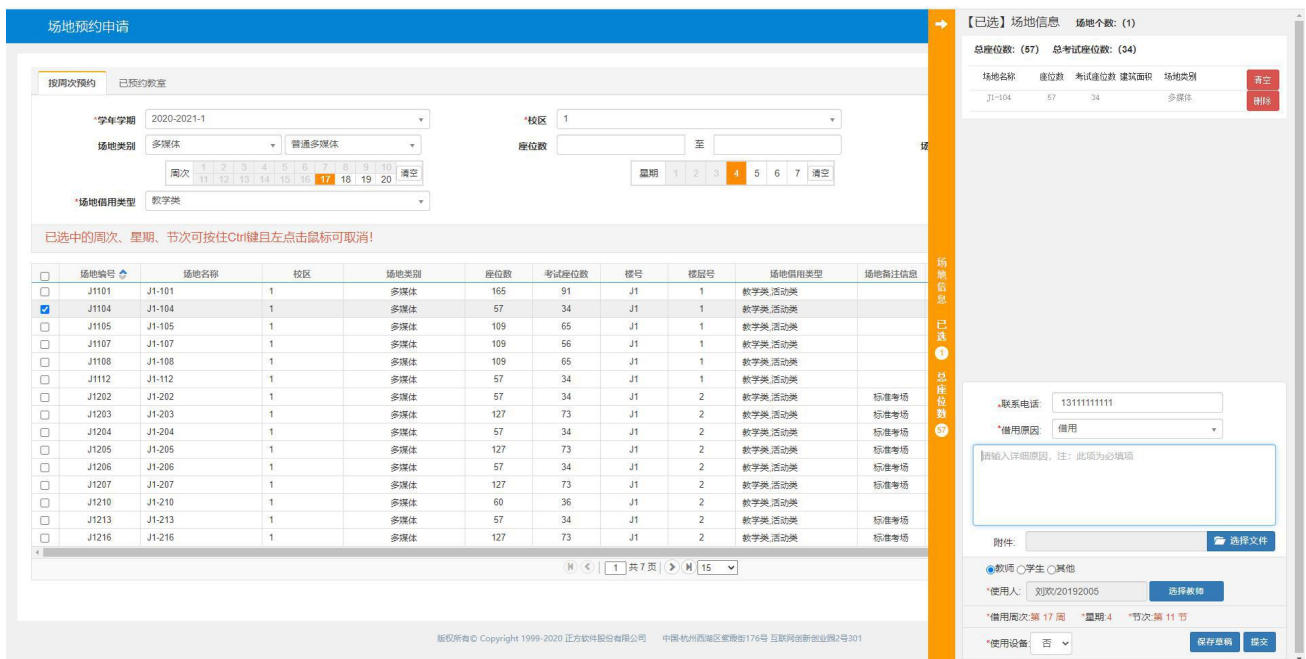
场地预约申请

按周次预约　已预约教室

*学年学期 2020-2021-1
*校区 1
场地类别 多媒体　普通多媒体
座位数　至

周次 1 2 3 4 5 6 7 8 9 10 11 12 13 14 15 16 17 18 19 20 清空
星期 1 2 3 4 5 6 7 清空

*场地借用类型 教学类

已选中的周次、星期、节次可按住Ctrl键且左点击鼠标可取消!

| | 场地编号 | 场地名称 | 校区 | 场地类别 | 座位数 | 考试座位数 | 楼号 | 楼层号 | 场地借用类型 | 场地备注信息 |
|---|---|---|---|---|---|---|---|---|---|---|
| ☐ | J1101 | J1-101 | 1 | 多媒体 | 165 | 91 | J1 | 1 | 教学类,活动类 | |
| ☑ | J1104 | J1-104 | 1 | 多媒体 | 57 | 34 | J1 | 1 | 教学类,活动类 | |
| ☐ | J1105 | J1-105 | 1 | 多媒体 | 109 | 65 | J1 | 1 | 教学类,活动类 | |
| ☐ | J1107 | J1-107 | 1 | 多媒体 | 109 | 56 | J1 | 1 | 教学类,活动类 | |
| ☐ | J1108 | J1-108 | 1 | 多媒体 | 109 | 65 | J1 | 1 | 教学类,活动类 | |
| ☐ | J1112 | J1-112 | 1 | 多媒体 | 57 | 34 | J1 | 1 | 教学类,活动类 | |
| ☐ | J1202 | J1-202 | 1 | 多媒体 | 57 | 34 | J1 | 2 | 教学类,活动类 | 标准考场 |
| ☐ | J1203 | J1-203 | 1 | 多媒体 | 127 | 73 | J1 | 2 | 教学类,活动类 | 标准考场 |
| ☐ | J1204 | J1-204 | 1 | 多媒体 | 57 | 34 | J1 | 2 | 教学类,活动类 | 标准考场 |
| ☐ | J1205 | J1-205 | 1 | 多媒体 | 127 | 73 | J1 | 2 | 教学类,活动类 | 标准考场 |
| ☐ | J1206 | J1-206 | 1 | 多媒体 | 57 | 34 | J1 | 2 | 教学类,活动类 | 标准考场 |
| ☐ | J1207 | J1-207 | 1 | 多媒体 | 127 | 73 | J1 | 2 | 教学类,活动类 | 标准考场 |
| ☐ | J1210 | J1-210 | 1 | 多媒体 | 60 | 36 | J1 | 2 | 教学类,活动类 | |
| ☐ | J1213 | J1-213 | 1 | 多媒体 | 57 | 34 | J1 | 2 | 教学类,活动类 | 标准考场 |
| ☐ | J1216 | J1-216 | 1 | 多媒体 | 127 | 73 | J1 | 2 | 教学类,活动类 | 标准考场 |

1 共7页 15

版权所有© Copyright 1999-2020 正方软件股份有限公司　中国·杭州西湖区紫霞街176号 互联网创新创业园2号301

场地信息 已选 1 总座位数 57

【已选】场地信息 场地个数: (1)
总座位数: (57) 总考试座位数: (34)

| 场地名称 | 座位数 | 考试座位数 | 建筑面积 | 场地类别 | 清空 |
|---|---|---|---|---|---|
| J1-104 | 57 | 34 | | 多媒体 | 删除 |

*联系电话: 13111111111
*借用原因: 借用
请输入详细原因，注：此项为必填项
附件: 选择文件
◉教师 ○学生 ○其他
*使用人: 刘欢/20192005 选择教师
*借用周次:第 17 周 *星期:4 *节次:第 11 节
*使用设备: 否 保存草稿 提交